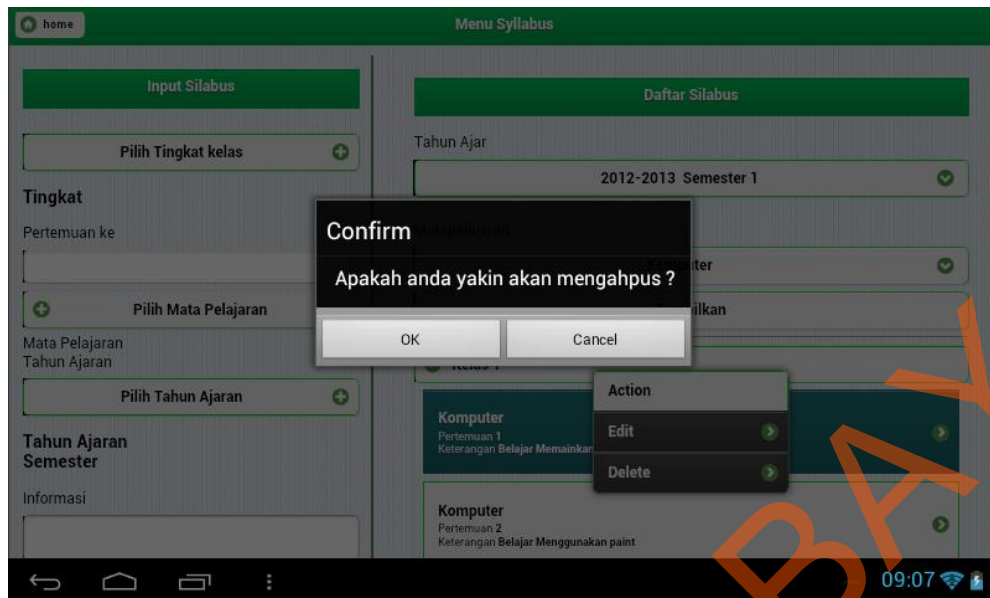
home

Menu Syllabus

Input Silabus

Pilih Tingkat kelas

Tingkat

Pertemuan ke

Pilih Mata Pelajaran

Mata Pelajaran
Tahun Ajaran

Pilih Tahun Ajaran

Tahun Ajaran
Semester

Informasi

Daftar Silabus

Tahun Ajar

2012-2013 Semester 1

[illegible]

Kom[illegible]ter

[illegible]ilkan

Kelas 1

Confirm

Apakah anda yakin akan mengahpus ?

OK

Cancel

Action

Edit

Delete

Komputer
Pertemuan 1
Keterangan Belajar Memainkan

Komputer
Pertemuan 2
Keterangan Belajar Menggunakan paint

09:07

BAY